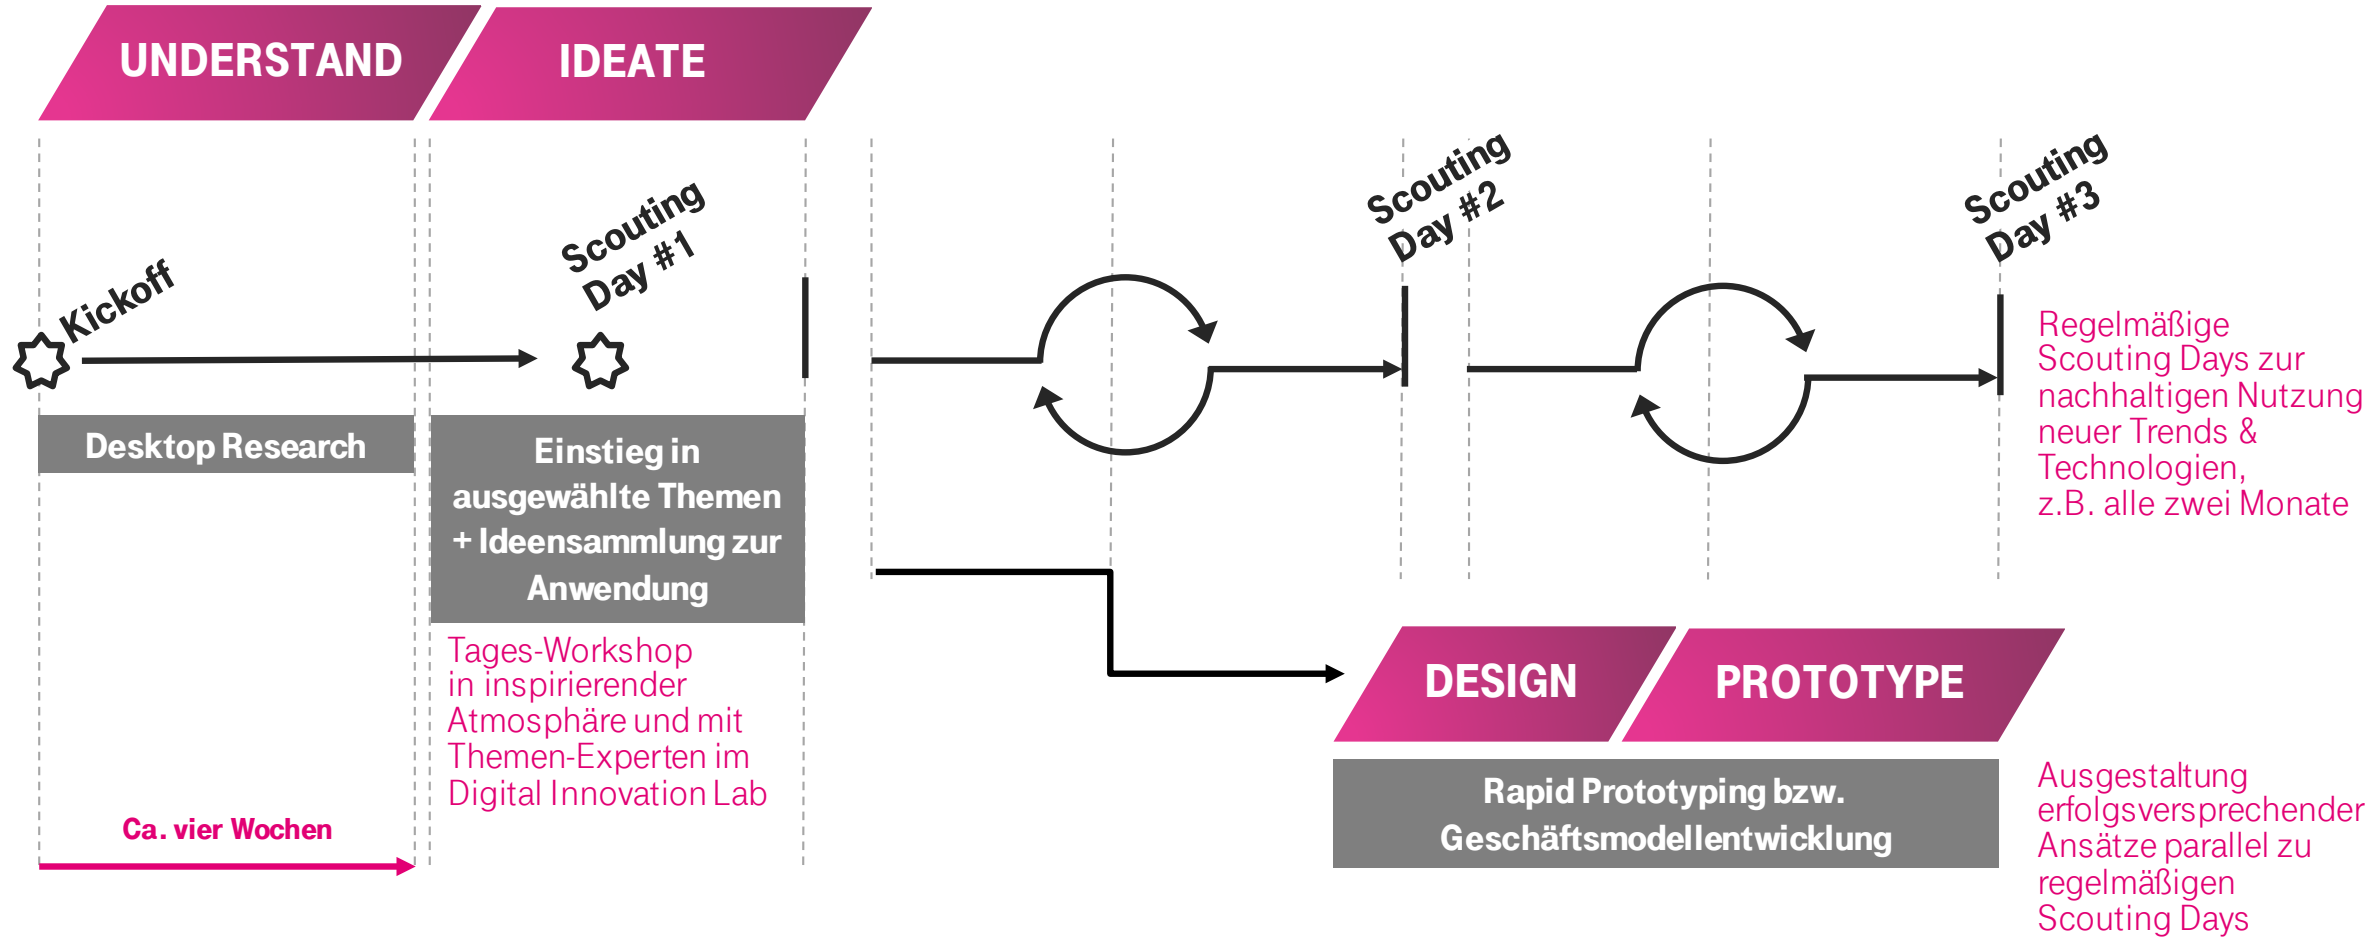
UNDERSTAND

IDEATE

Kickoff

Scouting Day #1

Scouting Day #2

Scouting Day #3

Regelmäßige Scouting Days zur nachhaltigen Nutzung neuer Trends & Technologien, z.B. alle zwei Monate

Desktop Research

Einstieg in ausgewählte Themen + Ideensammlung zur Anwendung

Tages-Workshop in inspirierender Atmosphäre und mit Themen-Experten im Digital Innovation Lab

DESIGN

PROTOTYPE

Rapid Prototyping bzw. Geschäftsmodellentwicklung

Ausgestaltung erfolgsversprechender Ansätze parallel zu regelmäßigen Scouting Days

Ca. vier Wochen